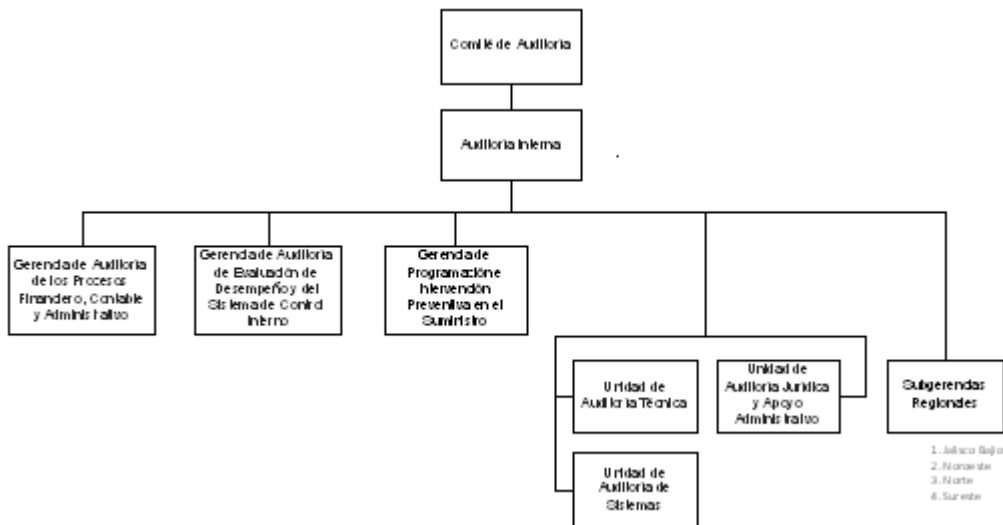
Comité de Auditoría

Auditoría Interna

Gerencia de Auditoría de los Procesos Financiero, Contable y Administrativo

Gerencia de Auditoría de Evaluación de Desempeño y del Sistema de Control Interno

Gerencia de Programación e Intervención Preventiva en el Suministro

Unidad de Auditoría Técnica

Unidad de Auditoría Jurídica y Apoyo Administrativo

Subgerencias Regionales

1. Jalisco Bajío
2. Noroeste
3. Norte
4. Sureste

Unidad de Auditoría de Sistemas